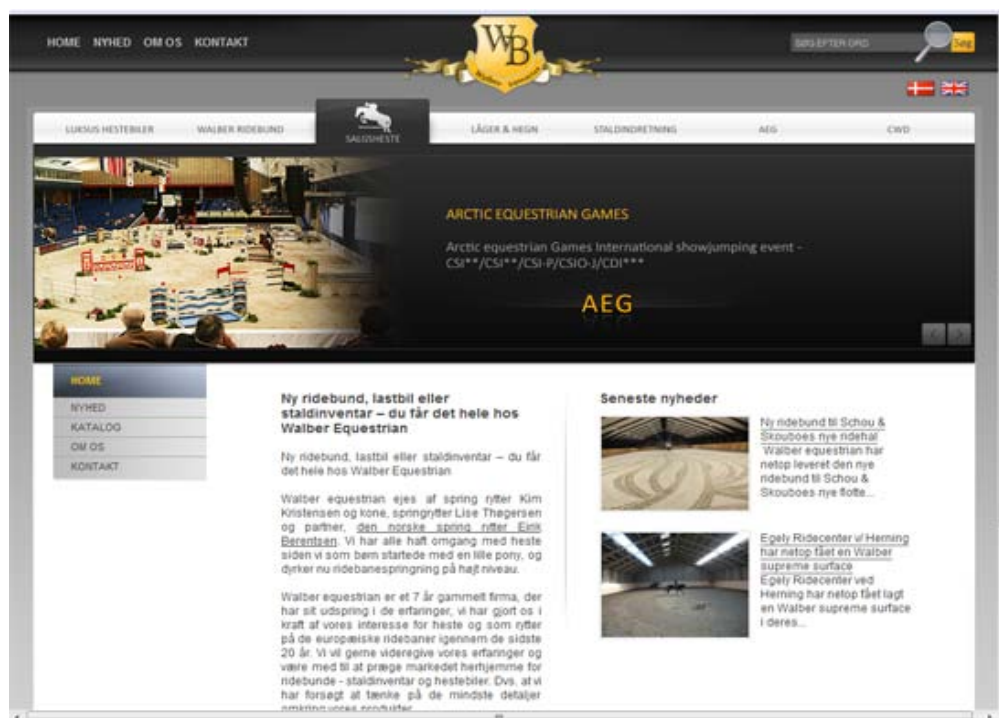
HOME NYHED OM OS KONTAKT

WB

SØG EFTER ORD

Søg

LUKSUS HESTEBILER WALBER RIDEBUND SALGSHESTE LÅGER & HEGN STALDINDRETNING AEG CWD

ARCTIC EQUESTRIAN GAMES

Arctic equestrian Games International showjumping event - CSI**/CSI**/CSI-P/CSIO-J/CDI***

AEG

HOME
NYHED
KATALOG
OM OS
KONTAKT

Ny ridebund, lastbil eller staldinventar – du får det hele hos Walber Equestrian

Ny ridebund, lastbil eller staldinventar – du får det hele hos Walber Equestrian

Walber equestrian ejes af spring rytter Kim Kristensen og kone, springrytter Lise Thøgersen og partner, den norske spring rytter Eirik Berentsen. Vi har alle haft omgang med heste siden vi som børn startede med en lille pony, og dyrker nu ridebanespringning på højt niveau.

Walber equestrian er et 7 år gammelt firma, der har sit udspring i de erfaringer, vi har gjort os i kraft af vores interesse for heste og som rytter på de europæiske ridebaner igennem de sidste 20 år. Vi vil gerne videregive vores erfaringer og være med til at præge markedet herhjemme for ridebunde - staldinventar og hestebiler. Dvs. at vi har forsøgt at tænke på de mindste detaljer omkring vores produkter

Seneste nyheder

Ny ridebund til Schou & Skouboes nye ridehal
Walber equestrian har netop leveret den nye ridebund til Schou & Skouboes nye flotte...

Egely Ridecenter v/ Herning har netop fået en Walber supreme surface
Egely Ridecenter ved Herning har netop fået lagt en Walber supreme surface i deres...